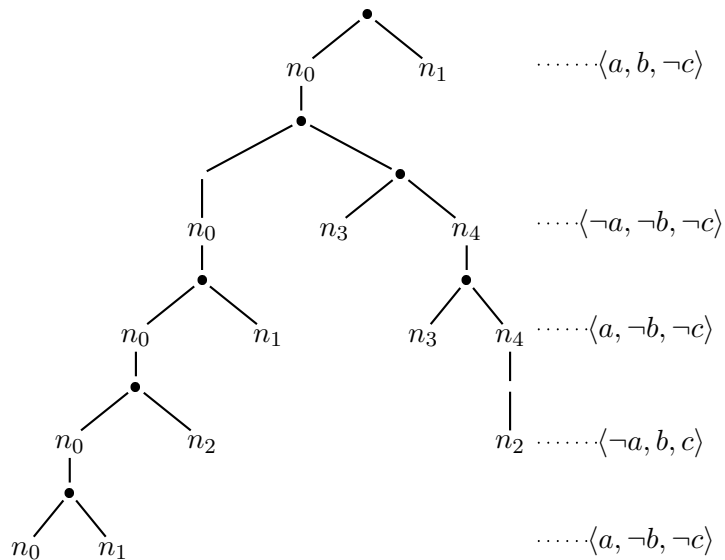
$n_0$ $n_1$ $\cdots\cdots\langle a, b, \neg c\rangle$

$n_0$ $n_3$ $n_4$ $\cdots\cdots\langle \neg a, \neg b, \neg c\rangle$

$n_0$ $n_1$ $n_3$ $n_4$ $\cdots\cdots\langle a, \neg b, \neg c\rangle$

$n_0$ $n_2$ $n_2$ $\cdots\cdots\langle \neg a, b, c\rangle$

$n_0$ $n_1$ $\cdots\cdots\langle a, \neg b, \neg c\rangle$